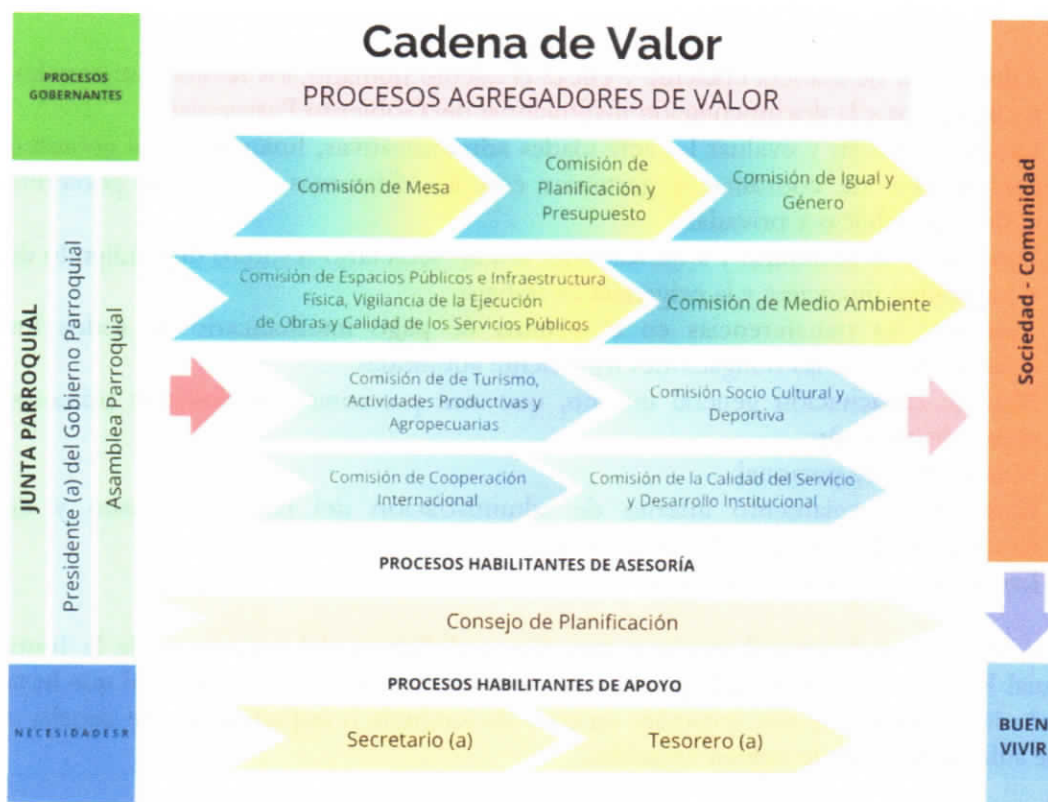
PROCESOS GOBERNANTES

Cadena de Valor

PROCESOS AGREGADORES DE VALOR

JUNTA PARROQUIAL

Presidente (a) del Gobierno Parroquial

Asamblea Parroquial

Comisión de Mesa

Comisión de Planificación y Presupuesto

Comisión de Igual y Género

Comisión de Espacios Públicos e Infraestructura Física, Vigilancia de la Ejecución de Obras y Calidad de los Servicios Públicos

Comisión de Medio Ambiente

Comisión de de Turismo, Actividades Productivas y Agropecuarias

Comisión Socio Cultural y Deportiva

Comisión de Cooperación Internacional

Comisión de la Calidad del Servicio y Desarrollo Institucional

PROCESOS HABILITANTES DE ASESORÍA

Consejo de Planificación

PROCESOS HABILITANTES DE APOYO

Secretario (a)

Tesorero (a)

NECESIDADESR

Sociedad - Comunidad

BUEN VIVIR